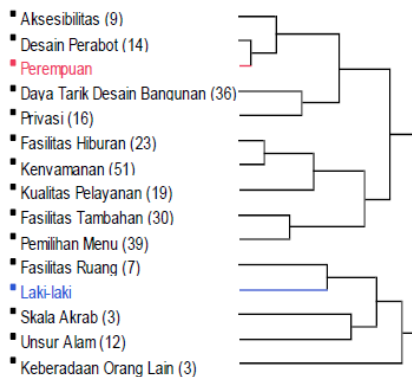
Aksesibilitas (9)
Desain Perabot (14)
Perempuan
Daya Tarik Desain Bangunan (36)
Privasi (16)
Fasilitas Hiburan (23)
Kenyamanan (51)
Kualitas Pelayanan (19)
Fasilitas Tambahan (30)
Pemilihan Menu (39)
Fasilitas Ruang (7)
Laki-laki
Skala Akrab (3)
Unsur Alam (12)
Keberadaan Orang Lain (3)